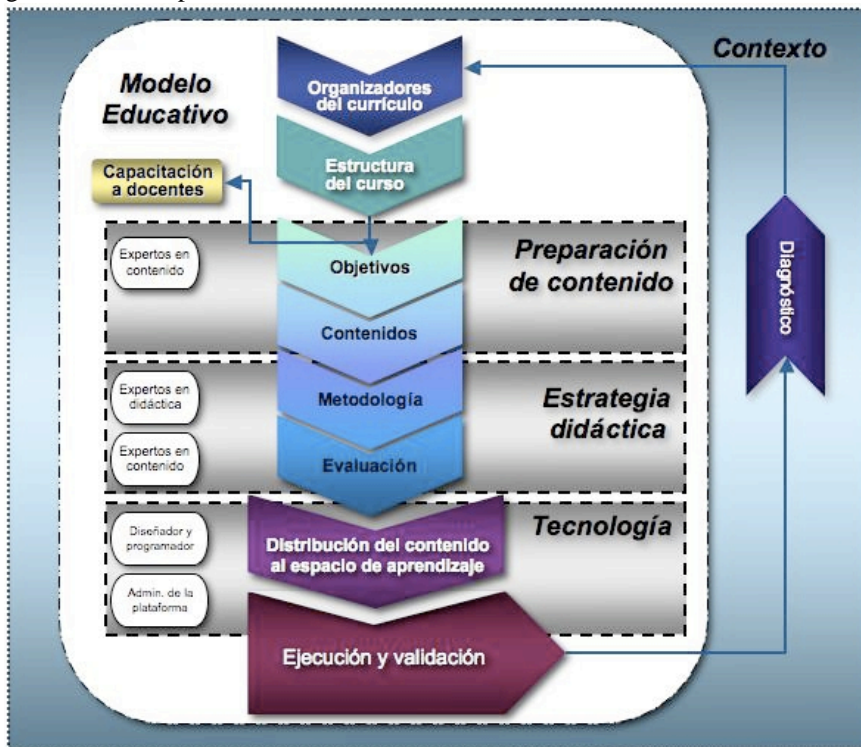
Modelo Educativo

Contexto

Organizadores del currículo

Estructura del curso

Capacitación a docentes

Expertos en contenido

Objetivos

Preparación de contenido

Contenidos

Expertos en didáctica

Metodología

Estrategia didáctica

Expertos en contenido

Evaluación

Diagnóstico

Diseñador y programador

Tecnología

Distribución del contenido al espacio de aprendizaje

Admin. de la plataforma

Ejecución y validación